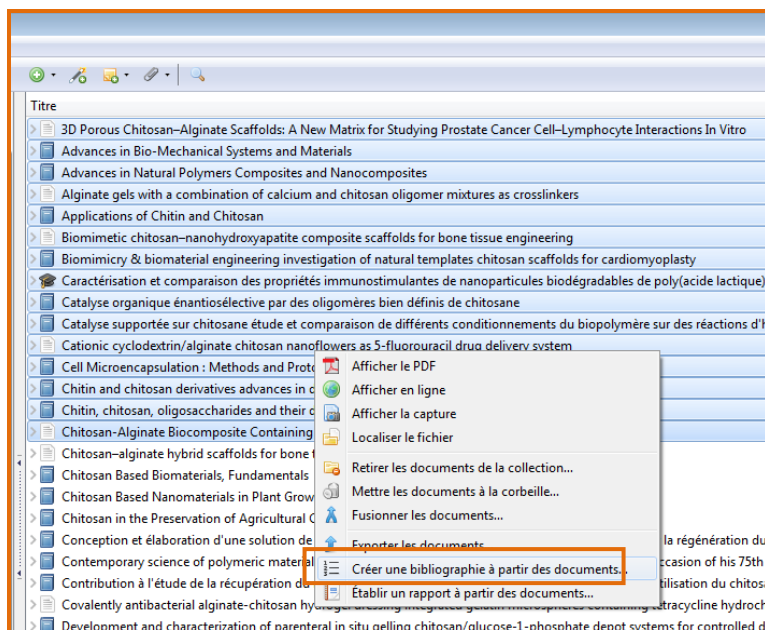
Titre

3D Porous Chitosan–Alginate Scaffolds: A New Matrix for Studying Prostate Cancer Cell–Lymphocyte Interactions In Vitro
Advances in Bio-Mechanical Systems and Materials
Advances in Natural Polymers Composites and Nanocomposites
Alginate gels with a combination of calcium and chitosan oligomer mixtures as crosslinkers
Applications of Chitin and Chitosan
Biomimetic chitosan–nanohydroxyapatite composite scaffolds for bone tissue engineering
Biomimicry & biomaterial engineering investigation of natural templates chitosan scaffolds for cardiomyoplasty
Caractérisation et comparaison des propriétés immunostimulantes de nanoparticules biodégradables de poly(acide lactique)
Catalyse organique énantiosélective par des oligomères bien définis de chitosane
Catalyse supportée sur chitosane étude et comparaison de différents conditionnements du biopolymère sur des réactions d'h
Cationic cyclodextrin/alginate chitosan nanoflowers as 5-fluorouracil drug delivery system
Cell Microencapsulation : Methods and Proto
Chitin and chitosan derivatives advances in c
Chitin, chitosan, oligosaccharides and their d
Chitosan-Alginate Biocomposite Containing
Chitosan–alginate hybrid scaffolds for bone t
Chitosan Based Biomaterials, Fundamentals
Chitosan Based Nanomaterials in Plant Grow
Chitosan in the Preservation of Agricultural C
Conception et élaboration d'une solution de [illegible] la régénération du
Contemporary science of polymeric materia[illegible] ccasion of his 75th
Contribution à l'étude de la récupération du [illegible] tilisation du chitos
Covalently antibacterial alginate-chitosan hy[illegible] tracycline hydroch
Development and characterization of parenteral in situ gelling chitosan/glucose-1-phosphate depot systems for controlled d

Afficher le PDF
Afficher en ligne
Afficher la capture
Localiser le fichier
Retirer les documents de la collection...
Mettre les documents à la corbeille...
Fusionner les documents...
Exporter les documents...
Créer une bibliographie à partir des documents...
Établir un rapport à partir des documents...